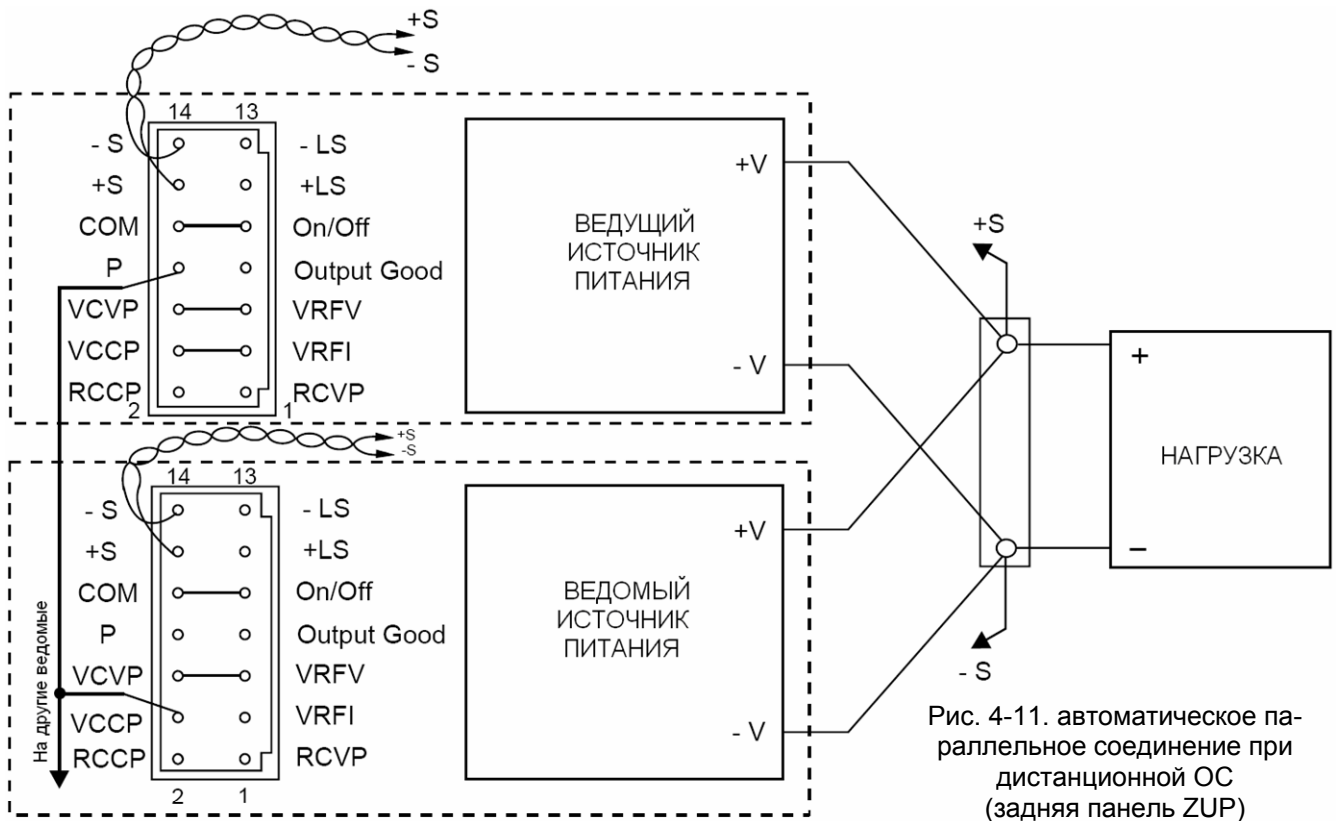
+S
- S

14 13
- S
+S
COM
P
VCVP
VCCP
RCCP
2 1
- LS
+LS
On/Off
Output Good
VRFV
VRFI
RCVP

ВЕДУЩИЙ ИСТОЧНИК ПИТАНИЯ

+V
- V

+S
-S

14 13
- S
+S
COM
P
VCVP
VCCP
RCCP
2 1
- LS
+LS
On/Off
Output Good
VRFV
VRFI
RCVP

На другие ведомые

ВЕДОМЫЙ ИСТОЧНИК ПИТАНИЯ

+V
- V

+S
- S

+
–
НАГРУЗКА

Рис. 4-11. автоматическое параллельное соединение при дистанционной ОС (задняя панель ZUP)